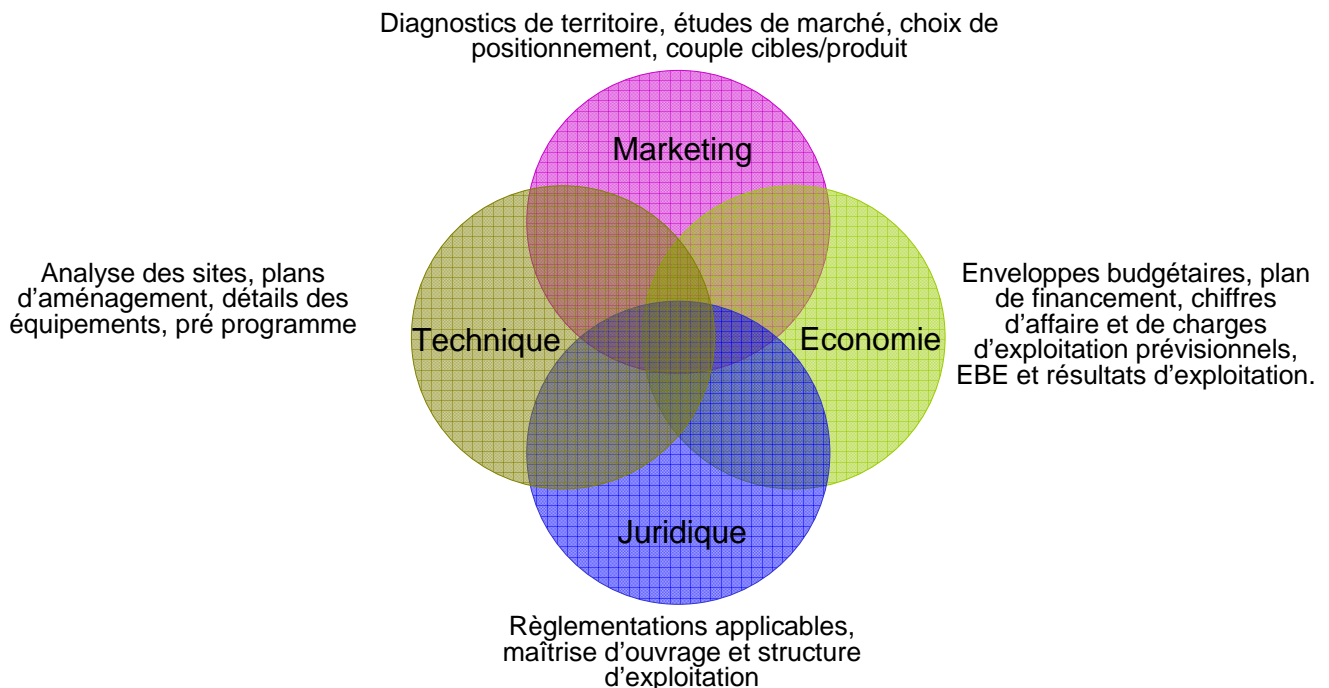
Diagnostics de territoire, études de marché, choix de positionnement, couple cibles/produit

Marketing

Analyse des sites, plans d'aménagement, détails des équipements, pré programme

Technique

Economie

Enveloppes budgétaires, plan de financement, chiffres d'affaire et de charges d'exploitation prévisionnels, EBE et résultats d'exploitation.

Juridique

Règlementations applicables, maîtrise d'ouvrage et structure d'exploitation